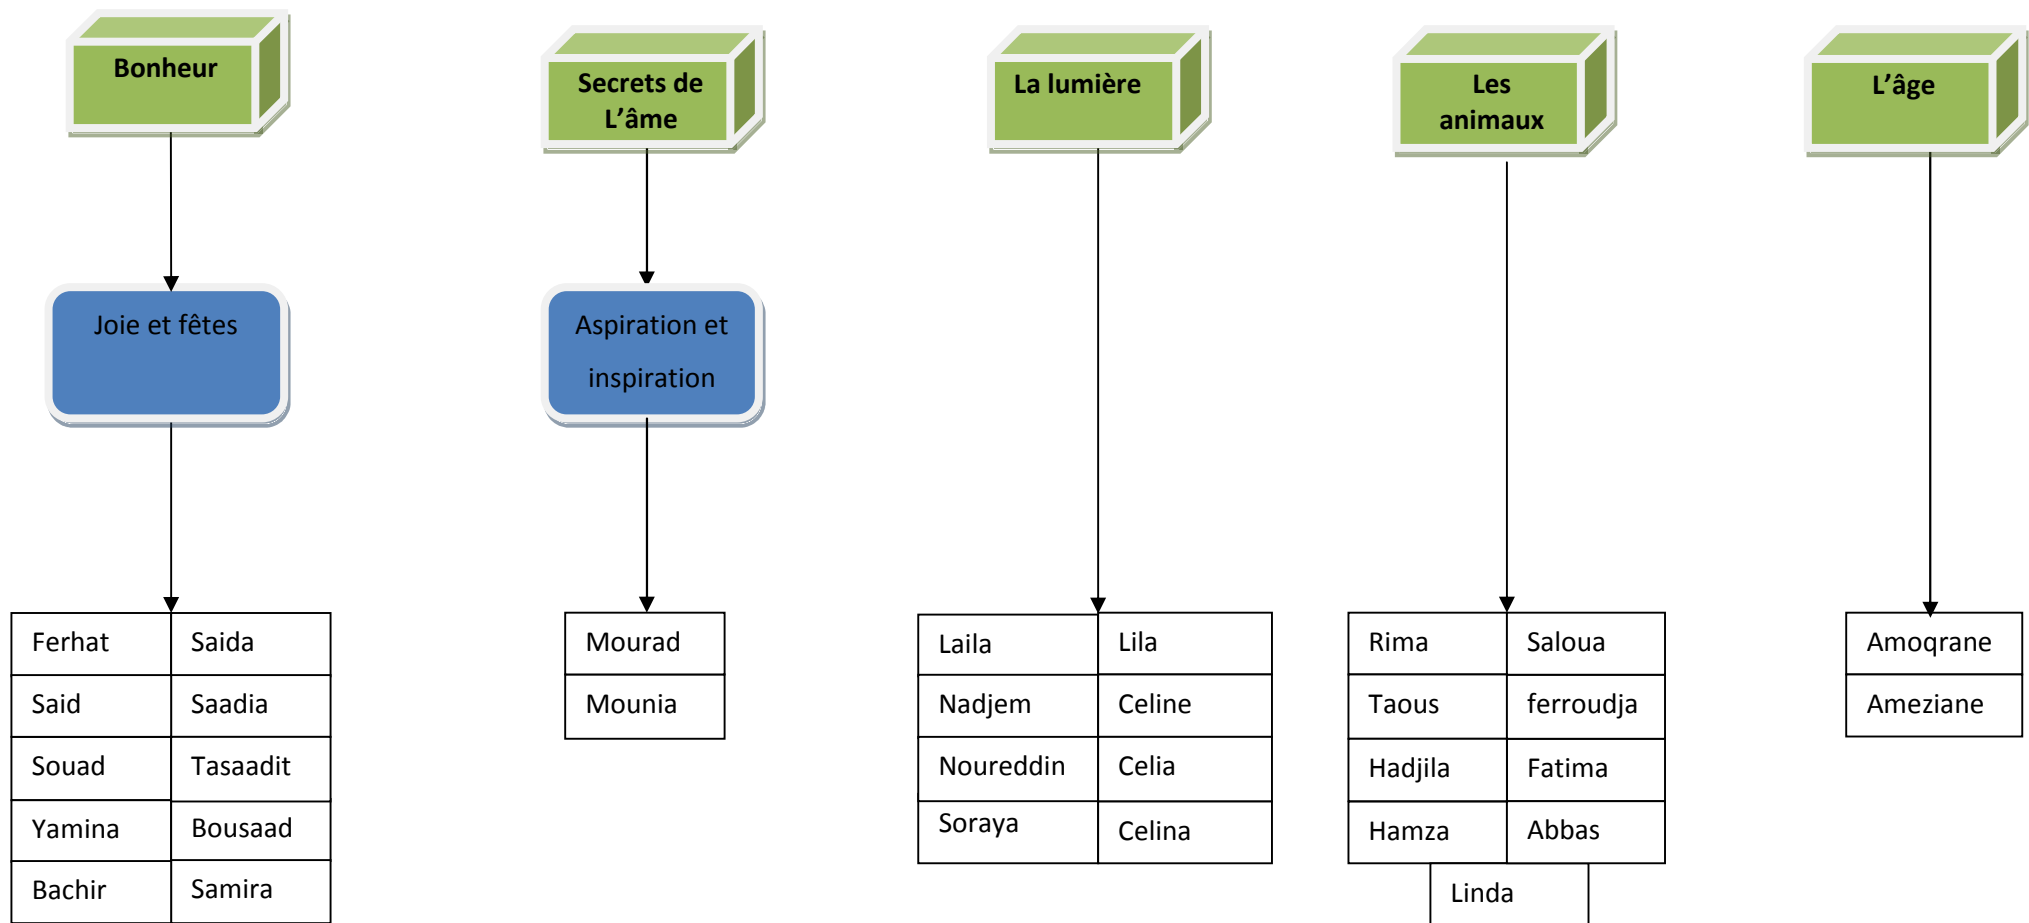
Bonheur

Joie et fêtes

| Ferhat | Saida |
|---|---|
| Said | Saadia |
| Souad | Tasaadit |
| Yamina | Bousaad |
| Bachir | Samira |

Secrets de L'âme

Aspiration et inspiration

| Mourad |
|---|
| Mounia |

La lumière

| Laila | Lila |
|---|---|
| Nadjem | Celine |
| Noureddin | Celia |
| Soraya | Celina |

Les animaux

| Rima | Saloua |
|---|---|
| Taous | ferroudja |
| Hadjila | Fatima |
| Hamza | Abbas |

| Linda |
|---|

L'âge

| Amoqrane |
|---|
| Ameziane |